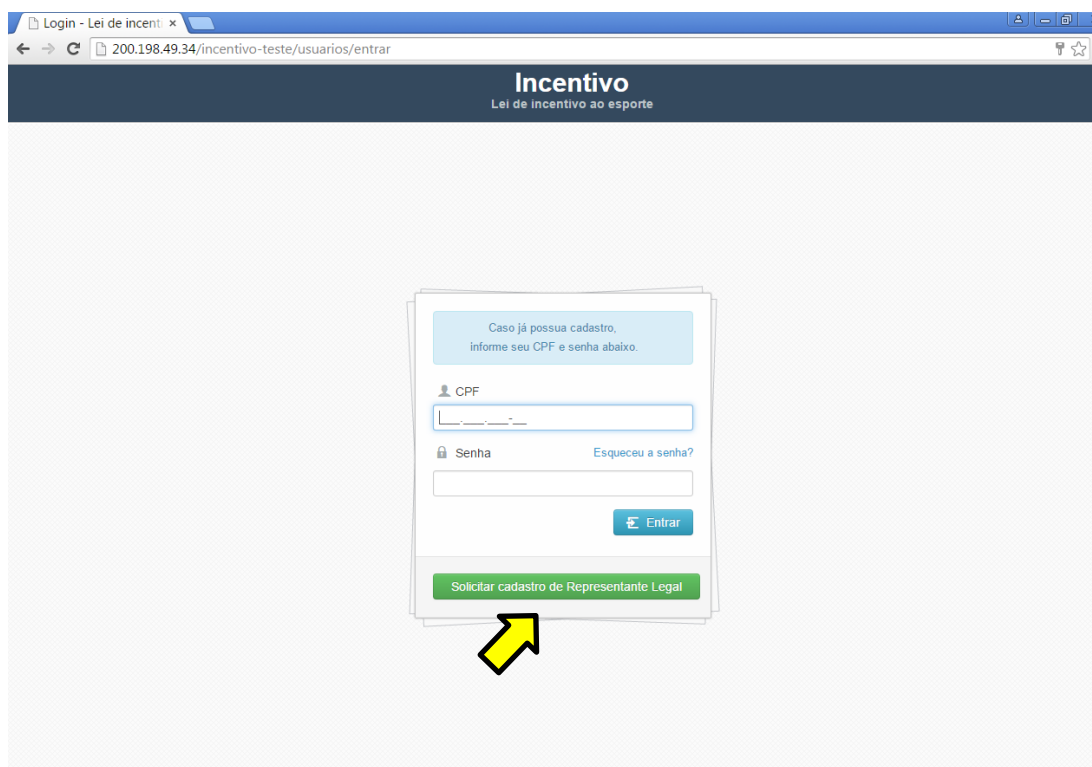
Login - Lei de incenti ×

200.198.49.34/incentivo-teste/usuarios/entrar

Incentivo
Lei de incentivo ao esporte

Caso já possua cadastro,
informe seu CPF e senha abaixo.

CPF

\_\_\_.\_\_\_.\_\_\_-\_\_

Senha

Esqueceu a senha?

Entrar

Solicitar cadastro de Representante Legal